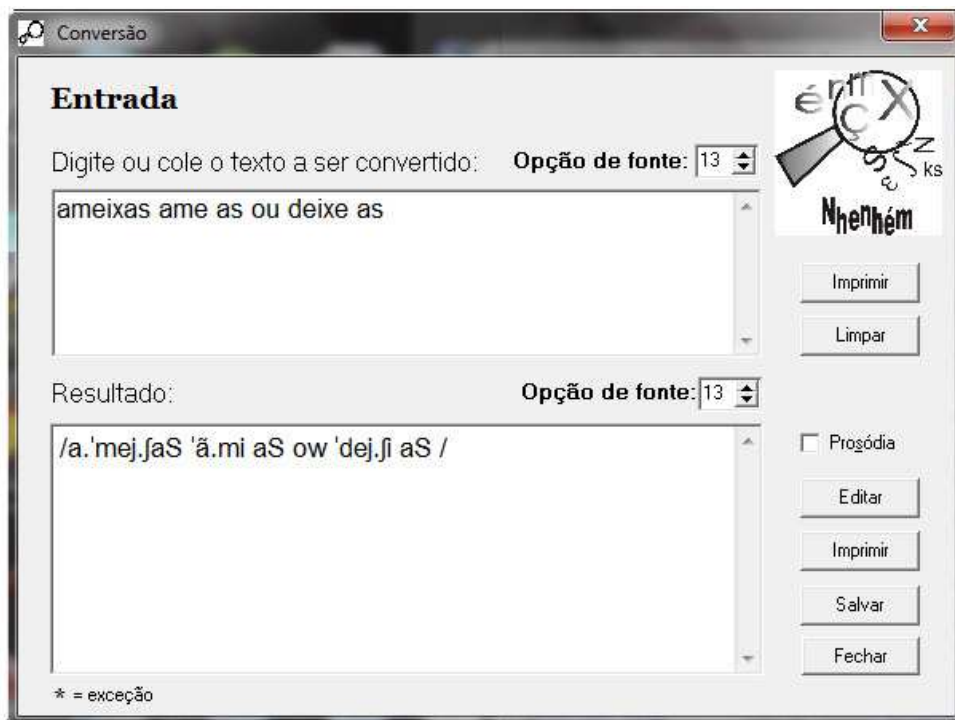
Conversão

Entrada

Digite ou cole o texto a ser convertido:

Opção de fonte: 13

ameixas ame as ou deixe as

é
X
Ç
Z
S
ks
Nhenhém

Imprimir

Limpar

Resultado:

Opção de fonte: 13

/a.'mej.ʃaS 'ã.mi aS ow 'dej.ʃi aS /

Prosódia

Editar

Imprimir

Salvar

Fechar

* = exceção